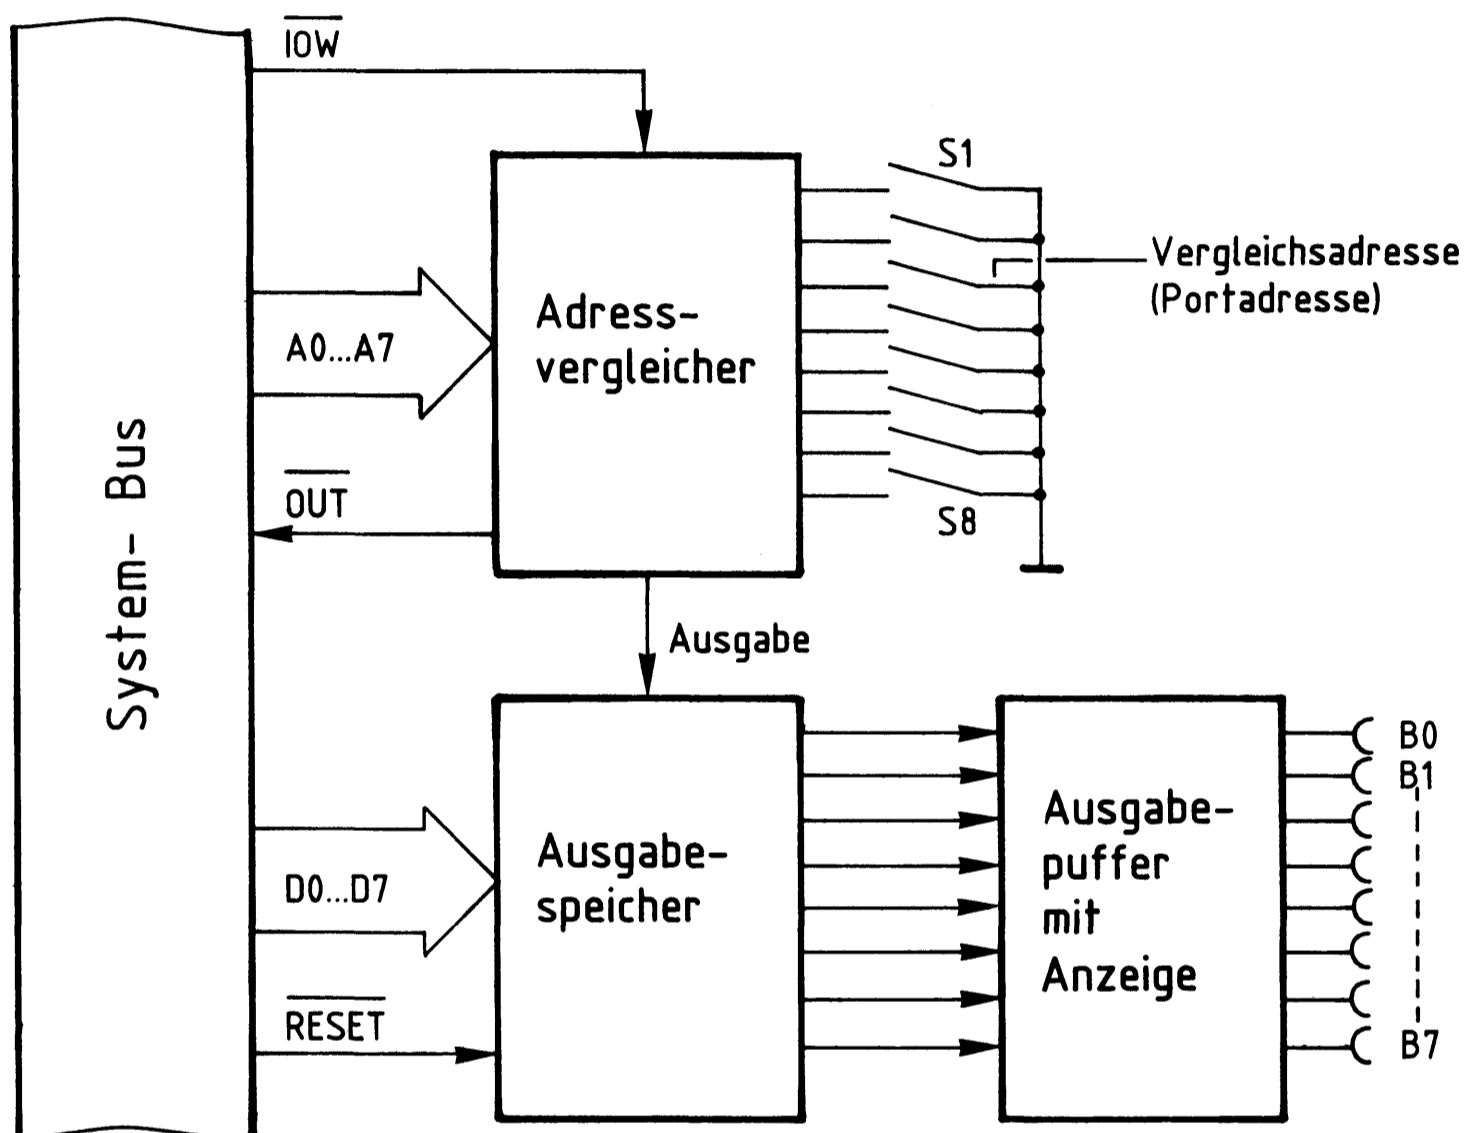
$\overline{IOW}$

S1

Vergleichsadresse (Portadresse)

Adressvergleicher

A0...A7

$\overline{OUT}$

S8

System- Bus

Ausgabe

Ausgabespeicher

D0...D7

$\overline{RESET}$

Ausgabepuffer mit Anzeige

B0

B1

B7